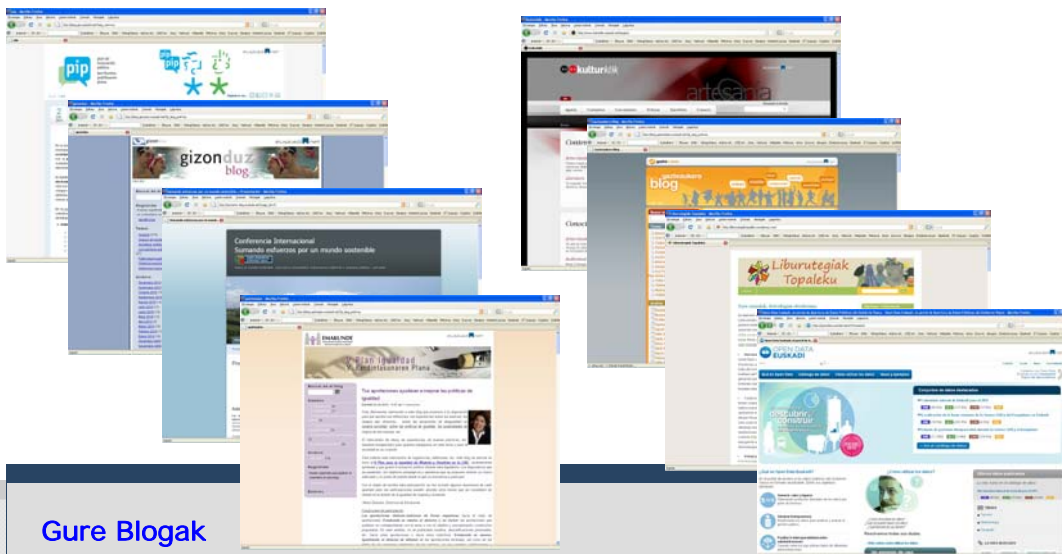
pip

gizonduz blog

Conferencia Internacional
Sumando esfuerzos por un mundo sostenible

kulturklik

artesana

blog

Liburutegiak Topaleku

V Plan Igualdad

Tus aportaciones ayudan a mejorar las políticas de igualdad

OPEN DATA EUSKADI

Gure Blogak